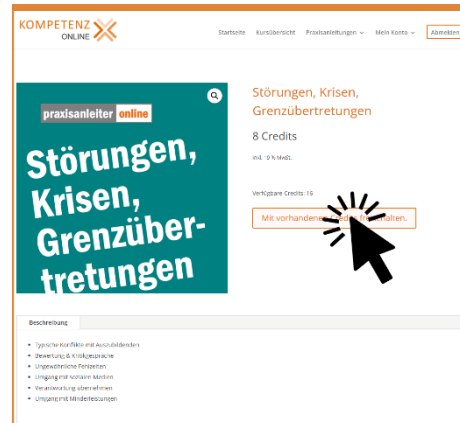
KOMPETENZ ONLINE

Startseite Kursübersicht Praxisanleitungen Mein Konto Abmelden

praxisanleiter online

Störungen, Krisen, Grenzübertretungen

Störungen, Krisen, Grenzübertretungen

8 Credits

inkl. 19 % MwSt.

Verfügbare Credits: 16

Mit vorhandenen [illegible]eiten.

Beschreibung

- Typische Konflikte mit Auszubildenden
- Bewertung & Kritikgespräche
- Ungewöhnliche Fehlzeiten
- Umgang mit sozialen Medien
- Verantwortung übernehmen
- Umgang mit Minderleistungen